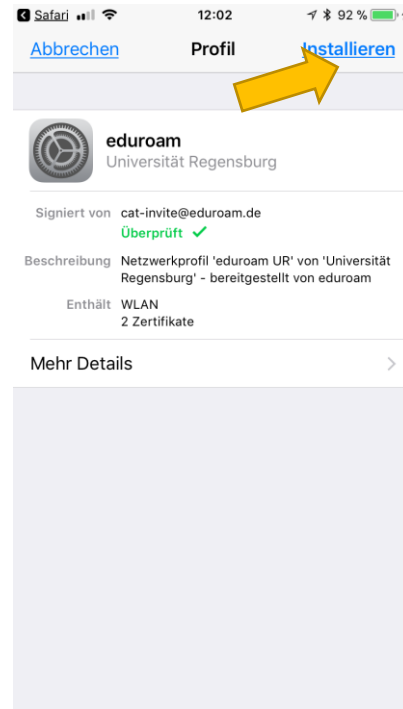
Safari 12:02 92 %

Abbrechen Profil Installieren

eduroam
Universität Regensburg

Signiert von cat-invite@eduroam.de
Überprüft ✓

Beschreibung Netzwerkprofil 'eduroam UR' von 'Universität Regensburg' - bereitgestellt von eduroam

Enthält WLAN
2 Zertifikate

Mehr Details